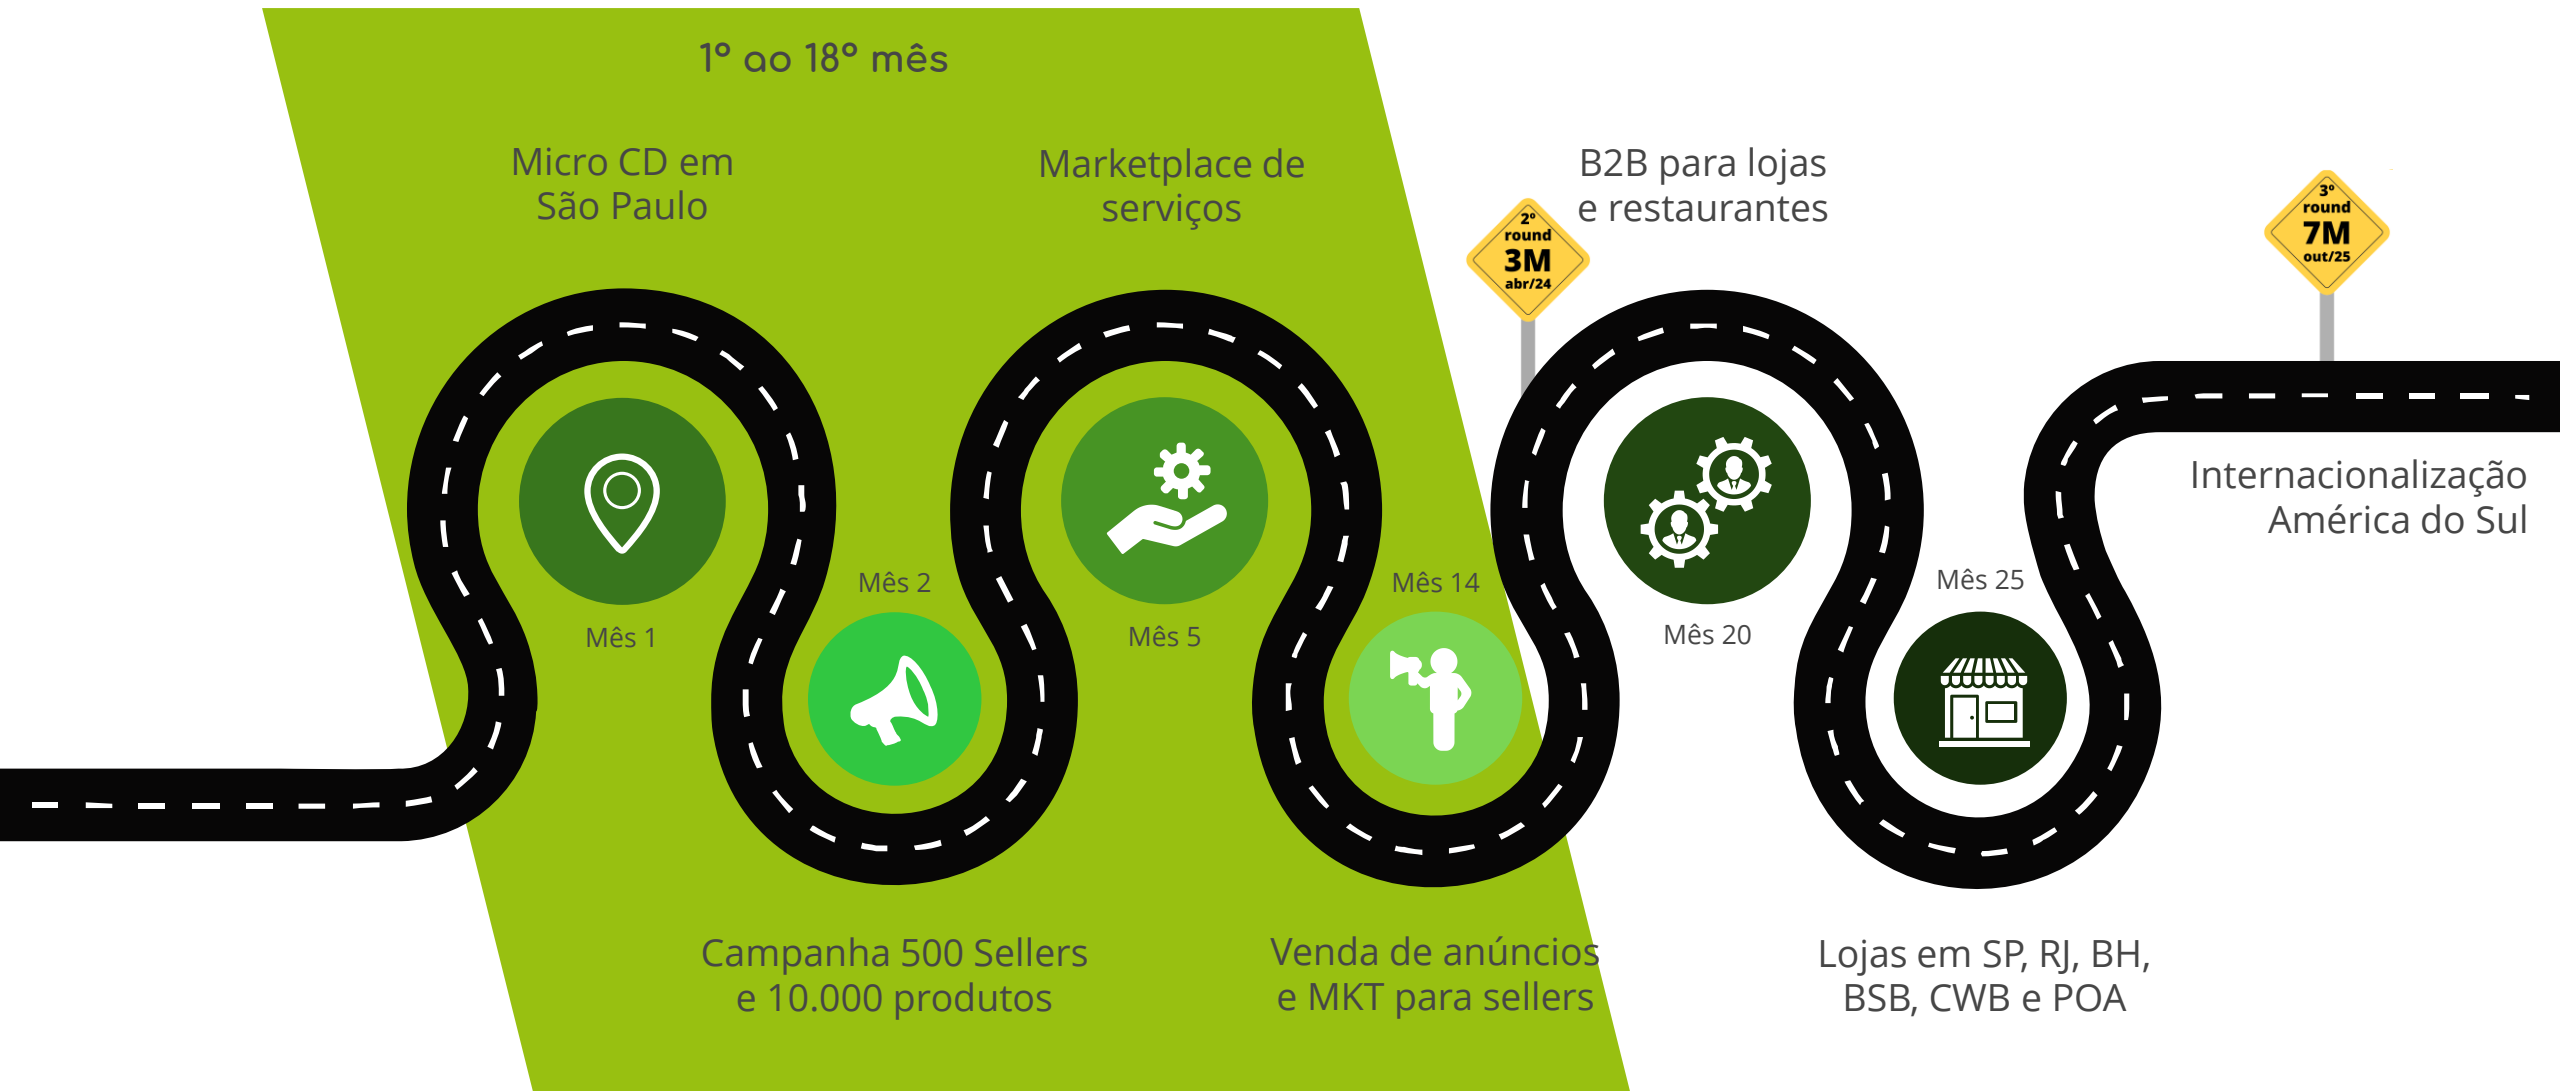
1° ao 18° mês

Micro CD em São Paulo

Marketplace de serviços

2° round 3M abr/24

B2B para lojas e restaurantes

3° round 7M out/25

Internacionalização América do Sul

Mês 1

Mês 2

Mês 5

Mês 14

Mês 20

Mês 25

Campanha 500 Sellers e 10.000 produtos

Venda de anúncios e MKT para sellers

Lojas em SP, RJ, BH, BSB, CWB e POA